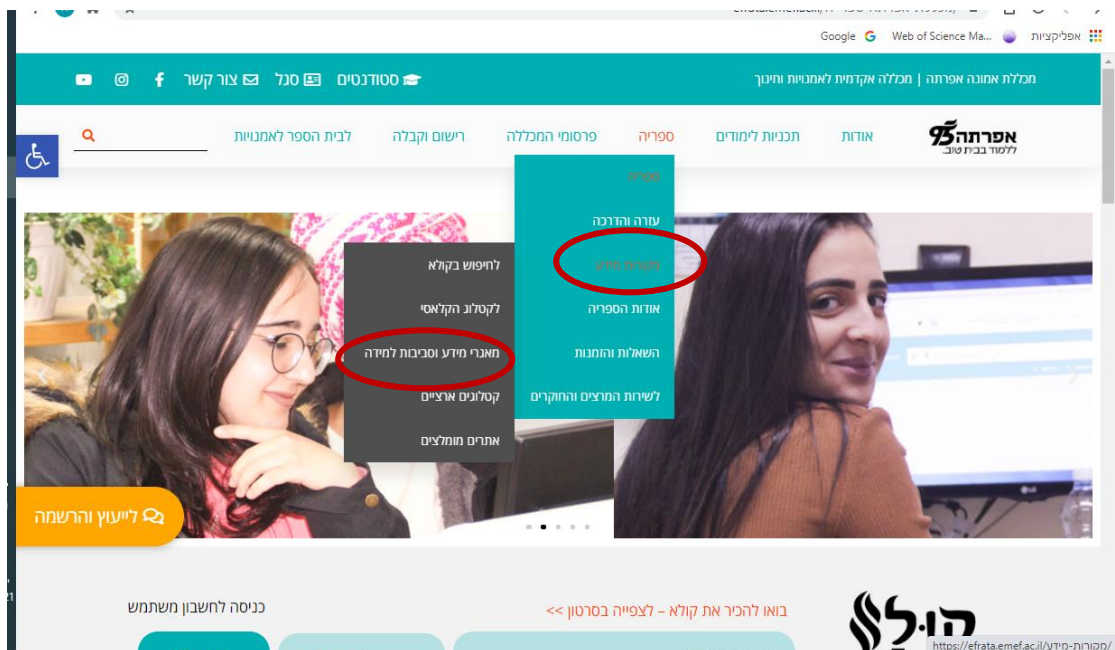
אפליקציות Web of Science Ma... Google

מכללת אמונה אפרתה | מכללה אקדמית לאמנויות וחינוך

סטודנטים סגל צור קשר

אפרתה 75
ללמוד בבית טוב.

אודות תכניות לימודים ספריה פרסומי המכללה רישום וקבלה לבית הספר לאמנויות

ספריה
עזרה והדרכה
מקורות מידע
אודות הספריה
השאלות והזמנות
לשירות המרצים והחוקרים

לחיפוש בקולא
לקטלוג הקלאסי
מאגרי מידע וסביבות למידה
קטלוגים ארציים
אתרים מומלצים

לייעוץ והרשמה

LG

קו.לא

בואו להכיר את קולא – לצפייה בסרטון <<

כניסה לחשבון משתמש

https://efrata.emef.ac.il/מקורות-מידע/